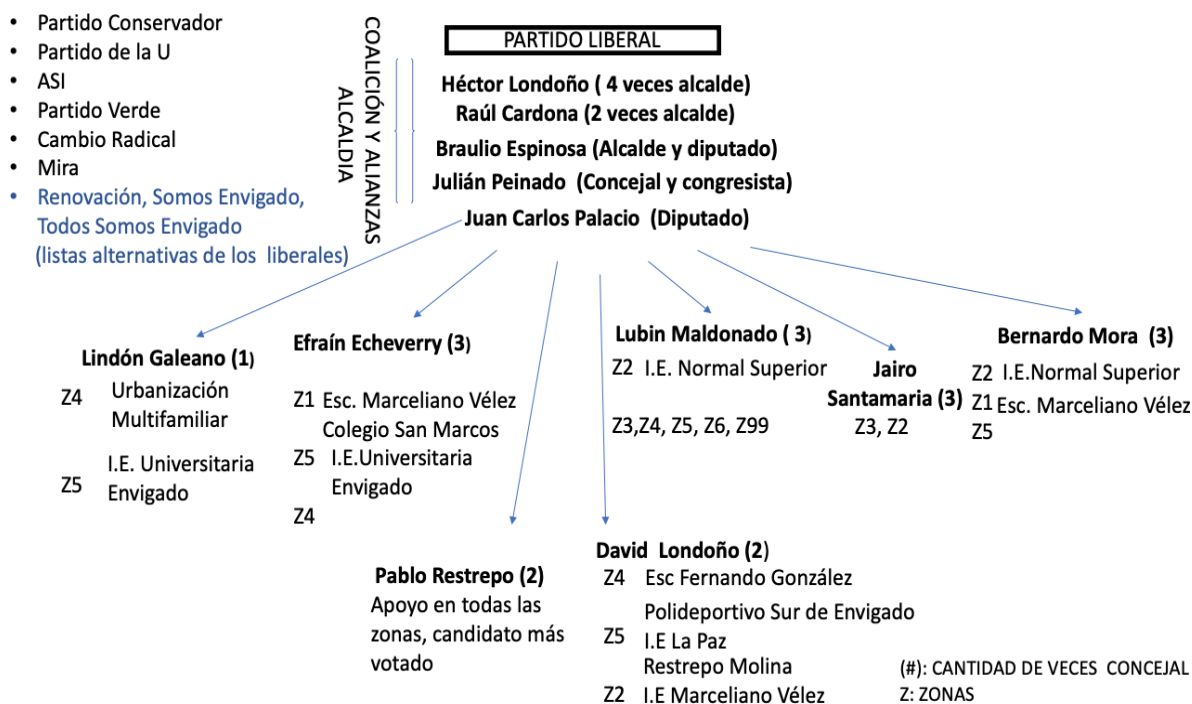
- Partido Conservador
- Partido de la U
- ASI
- Partido Verde
- Cambio Radical
- Mira
- Renovación, Somos Envigado, Todos Somos Envigado (listas alternativas de los liberales)

COALICIÓN Y ALIANZAS ALCALDIA

PARTIDO LIBERAL

Héctor Londoño ( 4 veces alcalde)
Raúl Cardona (2 veces alcalde)
Braulio Espinosa (Alcalde y diputado)
Julián Peinado (Concejal y congresista)
Juan Carlos Palacio (Diputado)

Lindón Galeano (1)
Z4 Urbanización Multifamiliar
Z5 I.E. Universitaria Envigado

Efraín Echeverry (3)
Z1 Esc. Marceliano Vélez Colegio San Marcos
Z5 I.E.Universitaria Envigado
Z4

Lubin Maldonado ( 3)
Z2 I.E. Normal Superior
Z3,Z4, Z5, Z6, Z99

Jairo Santamaria (3)
Z3, Z2

Bernardo Mora (3)
Z2 I.E.Normal Superior
Z1 Esc. Marceliano Vélez
Z5

Pablo Restrepo (2)
Apoyo en todas las zonas, candidato más votado

David Londoño (2)
Z4 Esc Fernando González
Z5 Polideportivo Sur de Envigado
I.E La Paz
Restrepo Molina
Z2 I.E Marceliano Vélez

(#): CANTIDAD DE VECES CONCEJAL
Z: ZONAS